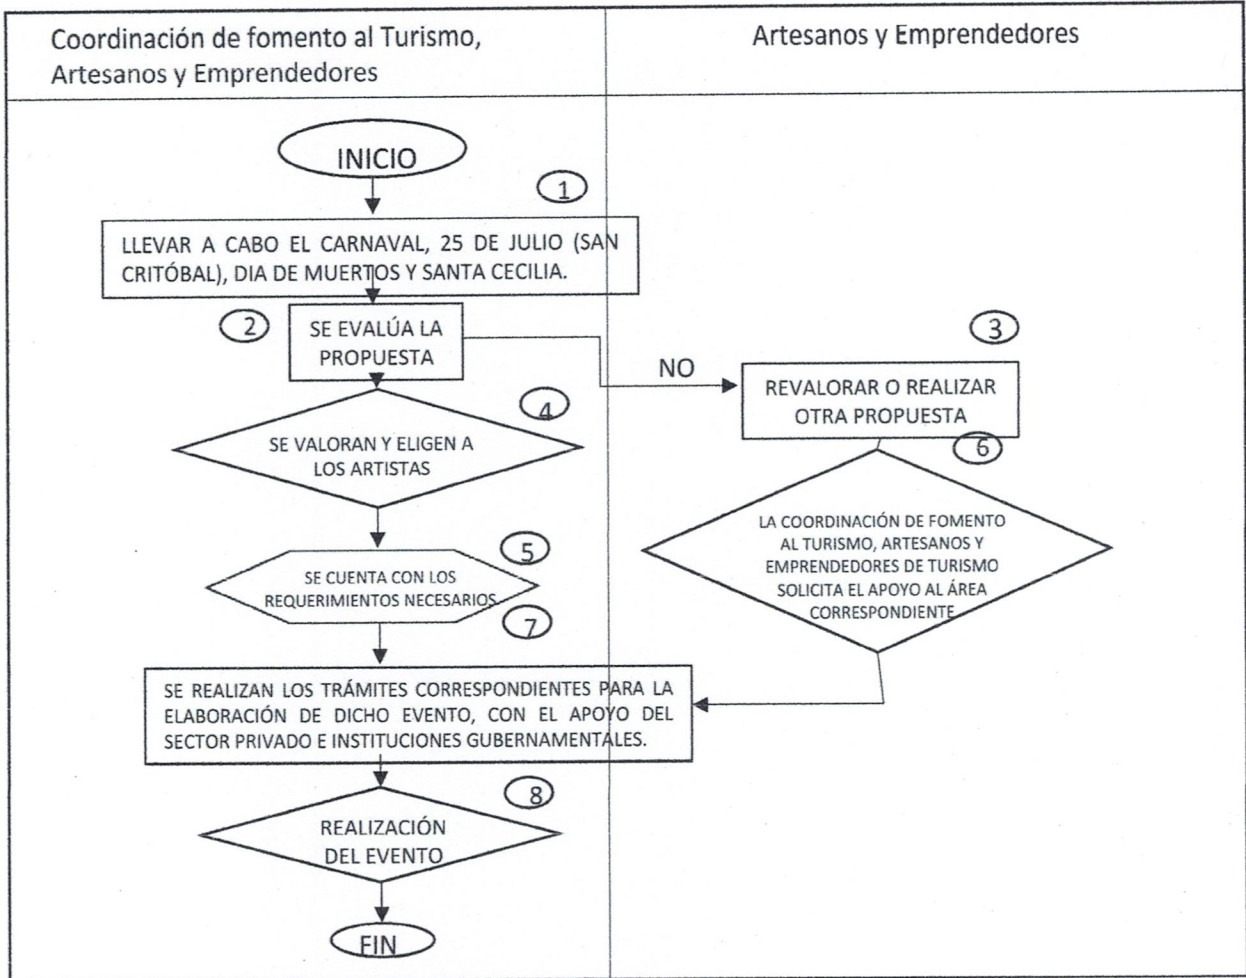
Coordinación de fomento al Turismo, Artesanos y Emprendedores

Artesanos y Emprendedores

INICIO

1

LLEVAR A CABO EL CARNAVAL, 25 DE JULIO (SAN CRITÓBAL), DIA DE MUERTOS Y SANTA CECILIA.

2

SE EVALÚA LA PROPUESTA

NO

3

REVALORAR O REALIZAR OTRA PROPUESTA

4

SE VALORAN Y ELIGEN A LOS ARTISTAS

6

LA COORDINACIÓN DE FOMENTO AL TURISMO, ARTESANOS Y EMPRENDEDORES DE TURISMO SOLICITA EL APOYO AL ÁREA CORRESPONDIENTE

5

SE CUENTA CON LOS REQUERIMIENTOS NECESARIOS

7

SE REALIZAN LOS TRÁMITES CORRESPONDIENTES PARA LA ELABORACIÓN DE DICHO EVENTO, CON EL APOYO DEL SECTOR PRIVADO E INSTITUCIONES GUBERNAMENTALES.

8

REALIZACIÓN DEL EVENTO

FIN